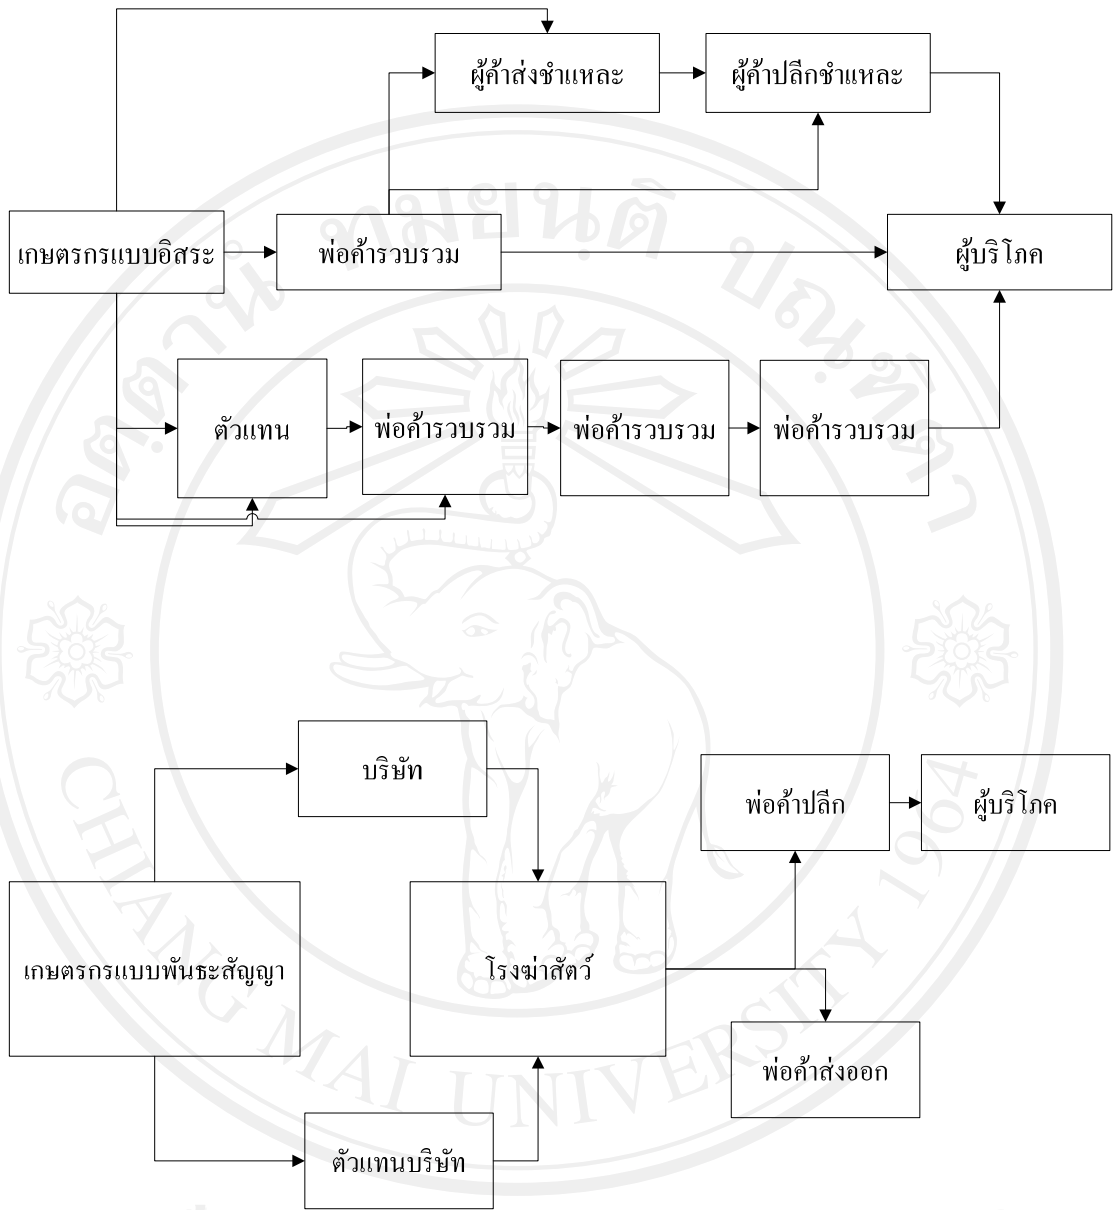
ผู้ค้าส่งชำแหละ

ผู้ค้าปลีกชำแหละ

เกษตรกรแบบอิสระ

พ่อค้ารวบรวม

ผู้บริโภค

ตัวแทน

พ่อค้ารวบรวม

พ่อค้ารวบรวม

พ่อค้ารวบรวม

บริษัท

พ่อค้าปลีก

ผู้บริโภค

เกษตรกรแบบพันธะสัญญา

โรงฆ่าสัตว์

พ่อค้าส่งออก

ตัวแทนบริษัท

CHIANG MAI UNIVERSITY 1964